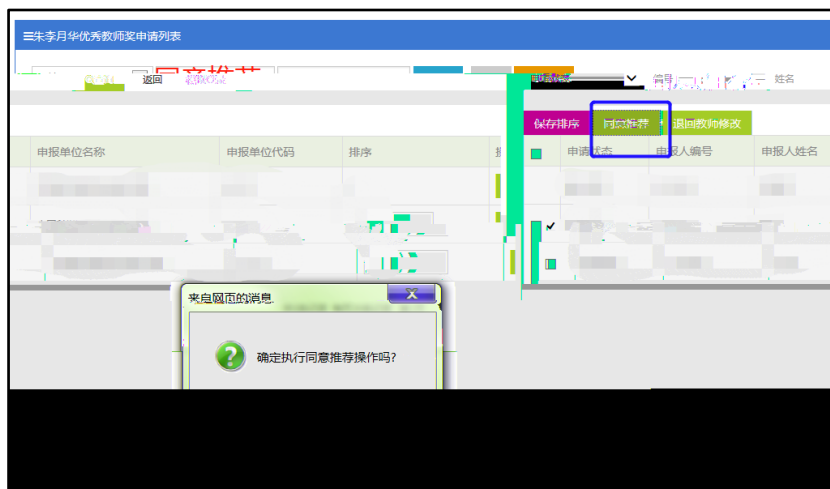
≡朱李月华优秀教师奖申请列表

返回

姓名

保存排序

同意推荐

退回教师修改

| 申报单位名称 | 申报单位代码 | 排序 |
|---|---|---|

| | 申请状态 | 申报人编号 | 申报人姓名 |
|---|---|---|---|

来自网页的消息

确定执行同意推荐操作吗?